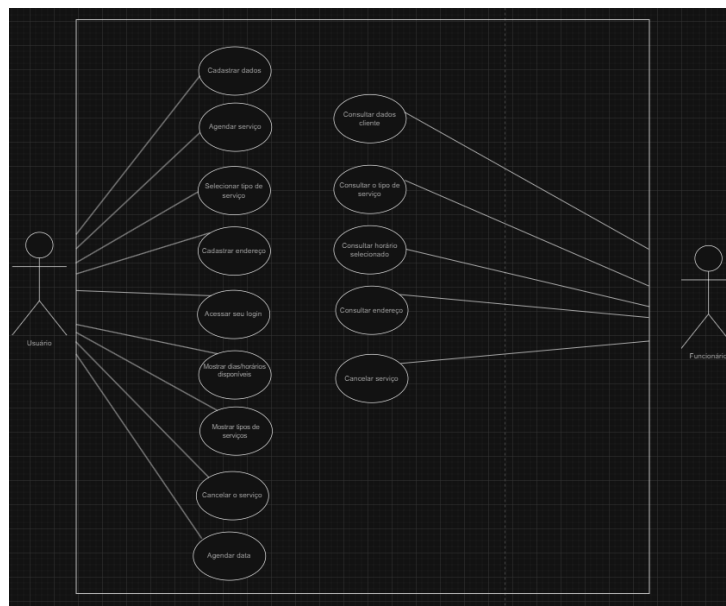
Usuário

Cadastrar dados

Agendar serviço

Selecionar tipo de serviço

Cadastrar endereço

Acessar seu login

Mostrar dias/horários disponíveis

Mostrar tipos de serviços

Cancelar o serviço

Agendar data

Consultar dados cliente

Consultar o tipo de serviço

Consultar horário selecionado

Consultar endereço

Cancelar serviço

Funcionário